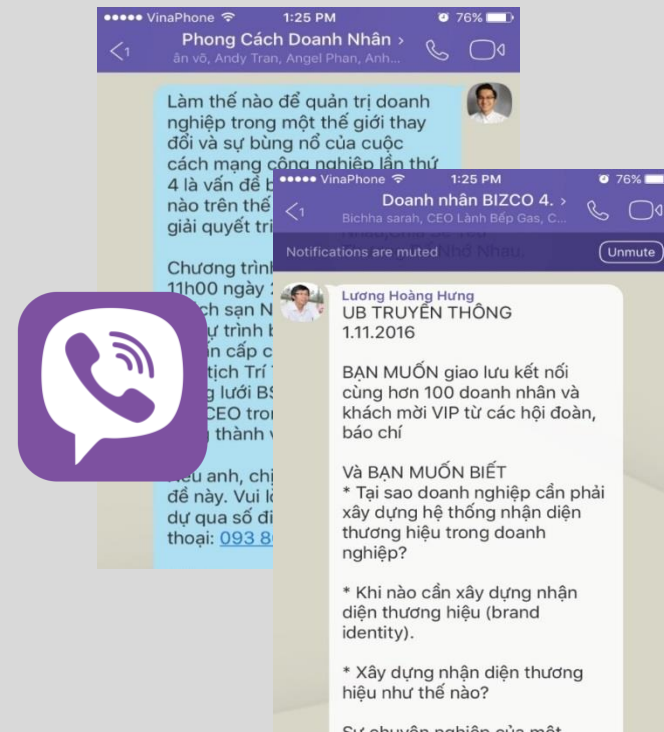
●●●●● VinaPhone 1:25 PM 76%

<1 Phong Cách Doanh Nhân >

ân võ, Andy Tran, Angel Phan, Anh...

Làm thế nào để quản trị doanh nghiệp trong một thế giới thay đổi và sự bùng nổ của cuộc cách mạng công nghiệp lần thứ 4 là vấn đề b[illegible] nào trên thế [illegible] giải quyết tri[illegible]

Chương trình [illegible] 11h00 ngày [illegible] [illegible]ch sạn N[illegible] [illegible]ự trình b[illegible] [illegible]n cấp c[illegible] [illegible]tịch Trí T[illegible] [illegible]g lưới BS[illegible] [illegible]CEO tron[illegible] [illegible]g thành v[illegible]

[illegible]ếu anh, chị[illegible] để này. Vui l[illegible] dự qua số đi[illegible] thoại: 093 8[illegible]

●●●●● VinaPhone 1:25 PM 76%

<1 Doanh nhân BIZCO 4. >

Bichha sarah, CEO Lành Bếp Gas, C...

Notifications are muted Unmute

Lương Hoàng Hưng

UB TRUYỀN THÔNG 1.11.2016

BẠN MUỐN giao lưu kết nối cùng hơn 100 doanh nhân và khách mời VIP từ các hội đoàn, báo chí

Và BẠN MUỐN BIẾT
* Tại sao doanh nghiệp cần phải xây dựng hệ thống nhận diện thương hiệu trong doanh nghiệp?

* Khi nào cần xây dựng nhận diện thương hiệu (brand identity).

* Xây dựng nhận diện thương hiệu như thế nào?

Sự chuyên nghiệp của một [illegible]